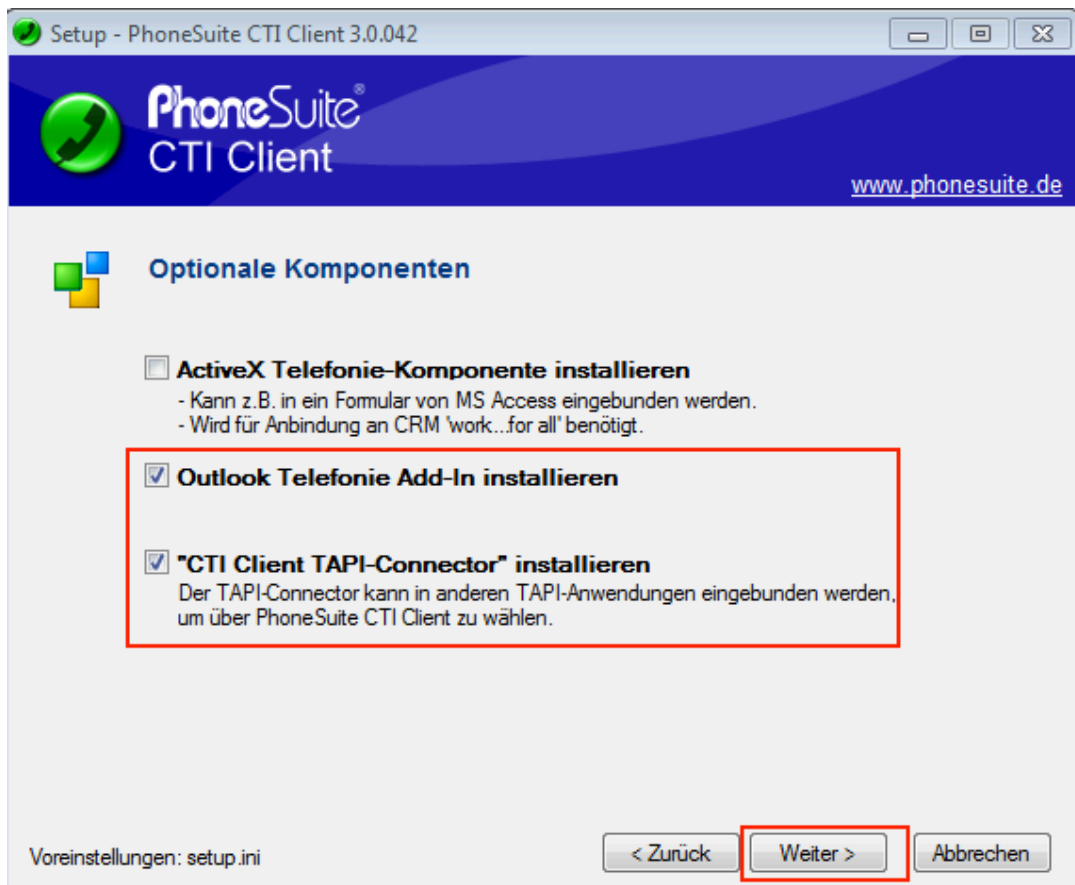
Setup - PhoneSuite CTI Client 3.0.042

PhoneSuite®
CTI Client

www.phonesuite.de

Optionale Komponenten

ActiveX Telefonie-Komponente installieren
- Kann z.B. in ein Formular von MS Access eingebunden werden.
- Wird für Anbindung an CRM 'work...for all' benötigt.

Outlook Telefonie Add-In installieren

"CTI Client TAPI-Connector" installieren
Der TAPI-Connector kann in anderen TAPI-Anwendungen eingebunden werden, um über PhoneSuite CTI Client zu wählen.

Voreinstellungen: setup.ini

< Zurück

Weiter >

Abbrechen